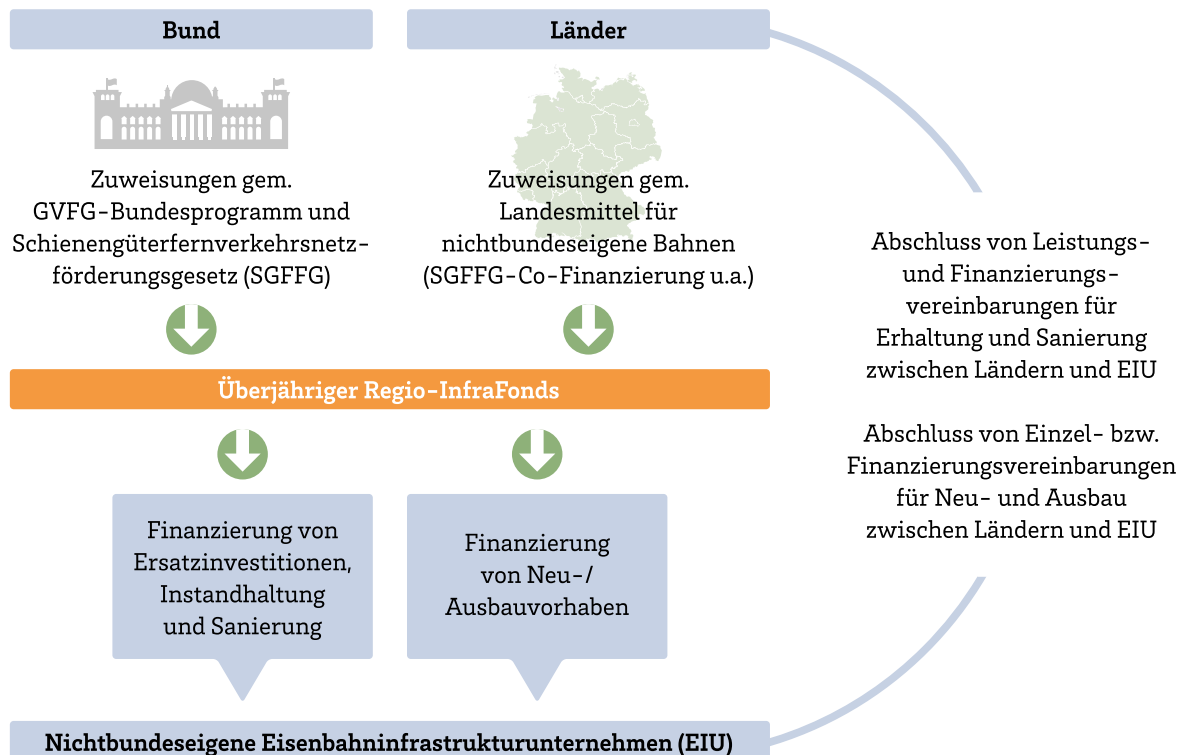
Bund

Länder

Zuweisungen gem. GVFG-Bundesprogramm und Schienengüterfernverkehrsnetzförderungsgesetz (SGFFG)

Zuweisungen gem. Landesmittel für nichtbundeseigene Bahnen (SGFFG-Co-Finanzierung u.a.)

Überjähriger Regio-InfraFonds

Finanzierung von Ersatzinvestitionen, Instandhaltung und Sanierung

Finanzierung von Neu-/ Ausbauvorhaben

Nichtbundeseigene Eisenbahninfrastrukturunternehmen (EIU)

Abschluss von Leistungs- und Finanzierungsvereinbarungen für Erhaltung und Sanierung zwischen Ländern und EIU

Abschluss von Einzel- bzw. Finanzierungsvereinbarungen für Neu- und Ausbau zwischen Ländern und EIU